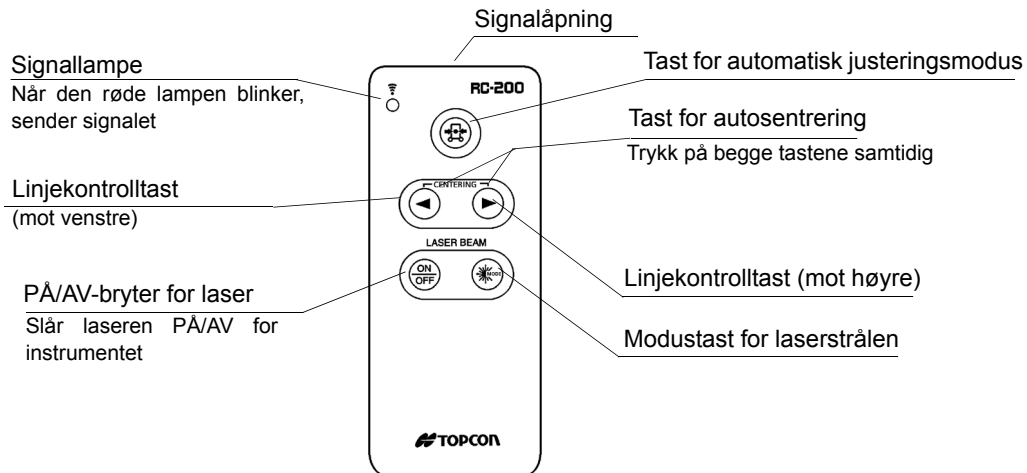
Signalåpning

Signallampe
Når den røde lampen blinker, sender signalet

RC-200

Tast for automatisk justeringsmodus

Tast for autosentrering
Trykk på begge tastene samtidig

Linjekontrolltast
(mot venstre)

CENTERING

LASER BEAM

ON
OFF

MODE

PÅ/AV-bryter for laser
Slår laseren PÅ/AV for instrumentet

Linjekontrolltast (mot høyre)

Modustast for laserstrålen

TOPCON